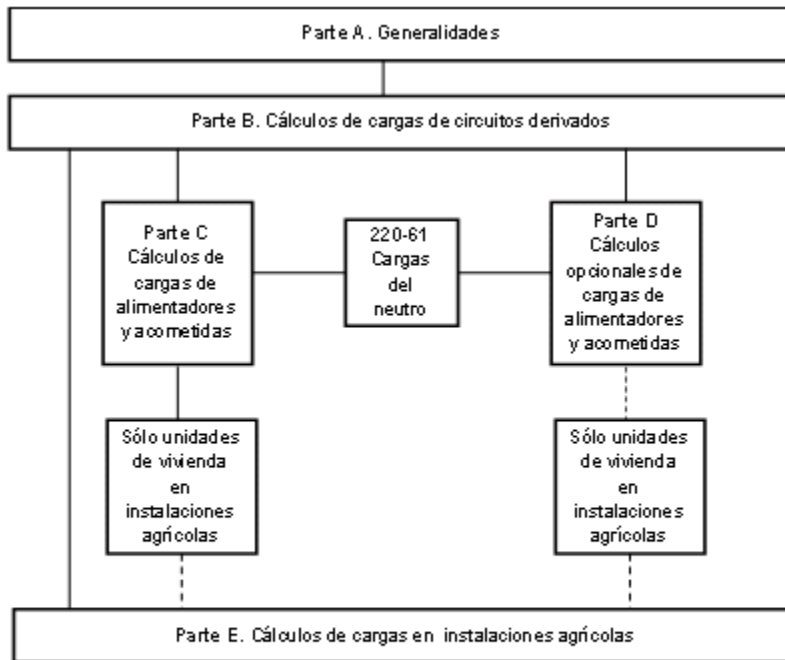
Parte A. Generalidades

Parte B. Cálculos de cargas de circuitos derivados

Parte C
Cálculos de cargas de alimentadores y acometidas

220-61
Cargas del neutro

Parte D
Cálculos opcionales de cargas de alimentadores y acometidas

Sólo unidades de vivienda en instalaciones agrícolas

Sólo unidades de vivienda en instalaciones agrícolas

Parte E. Cálculos de cargas en instalaciones agrícolas